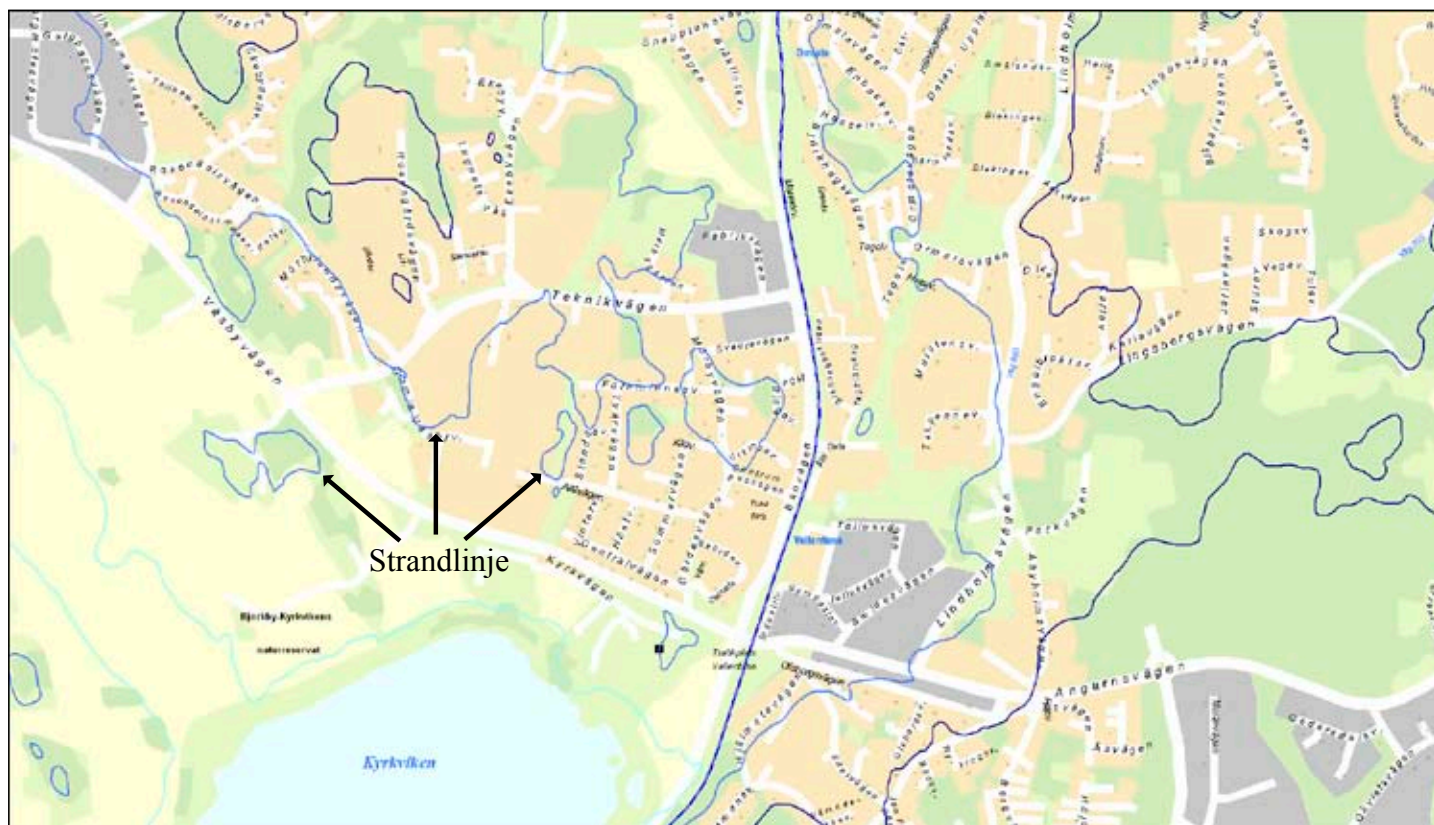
Strandlinje

Kyrkviken

Teknikvägen

Väsbyvägen

Kyrkvägen

Lindhomsvägen

Bäckvägen

Angunavägen

Ingabergsvägen

Ormåsvägen

Bjursby-Kyrkviken

naturreservat

Åvägen

Fabriksvägen

Villavägen

Lindholmsvägen